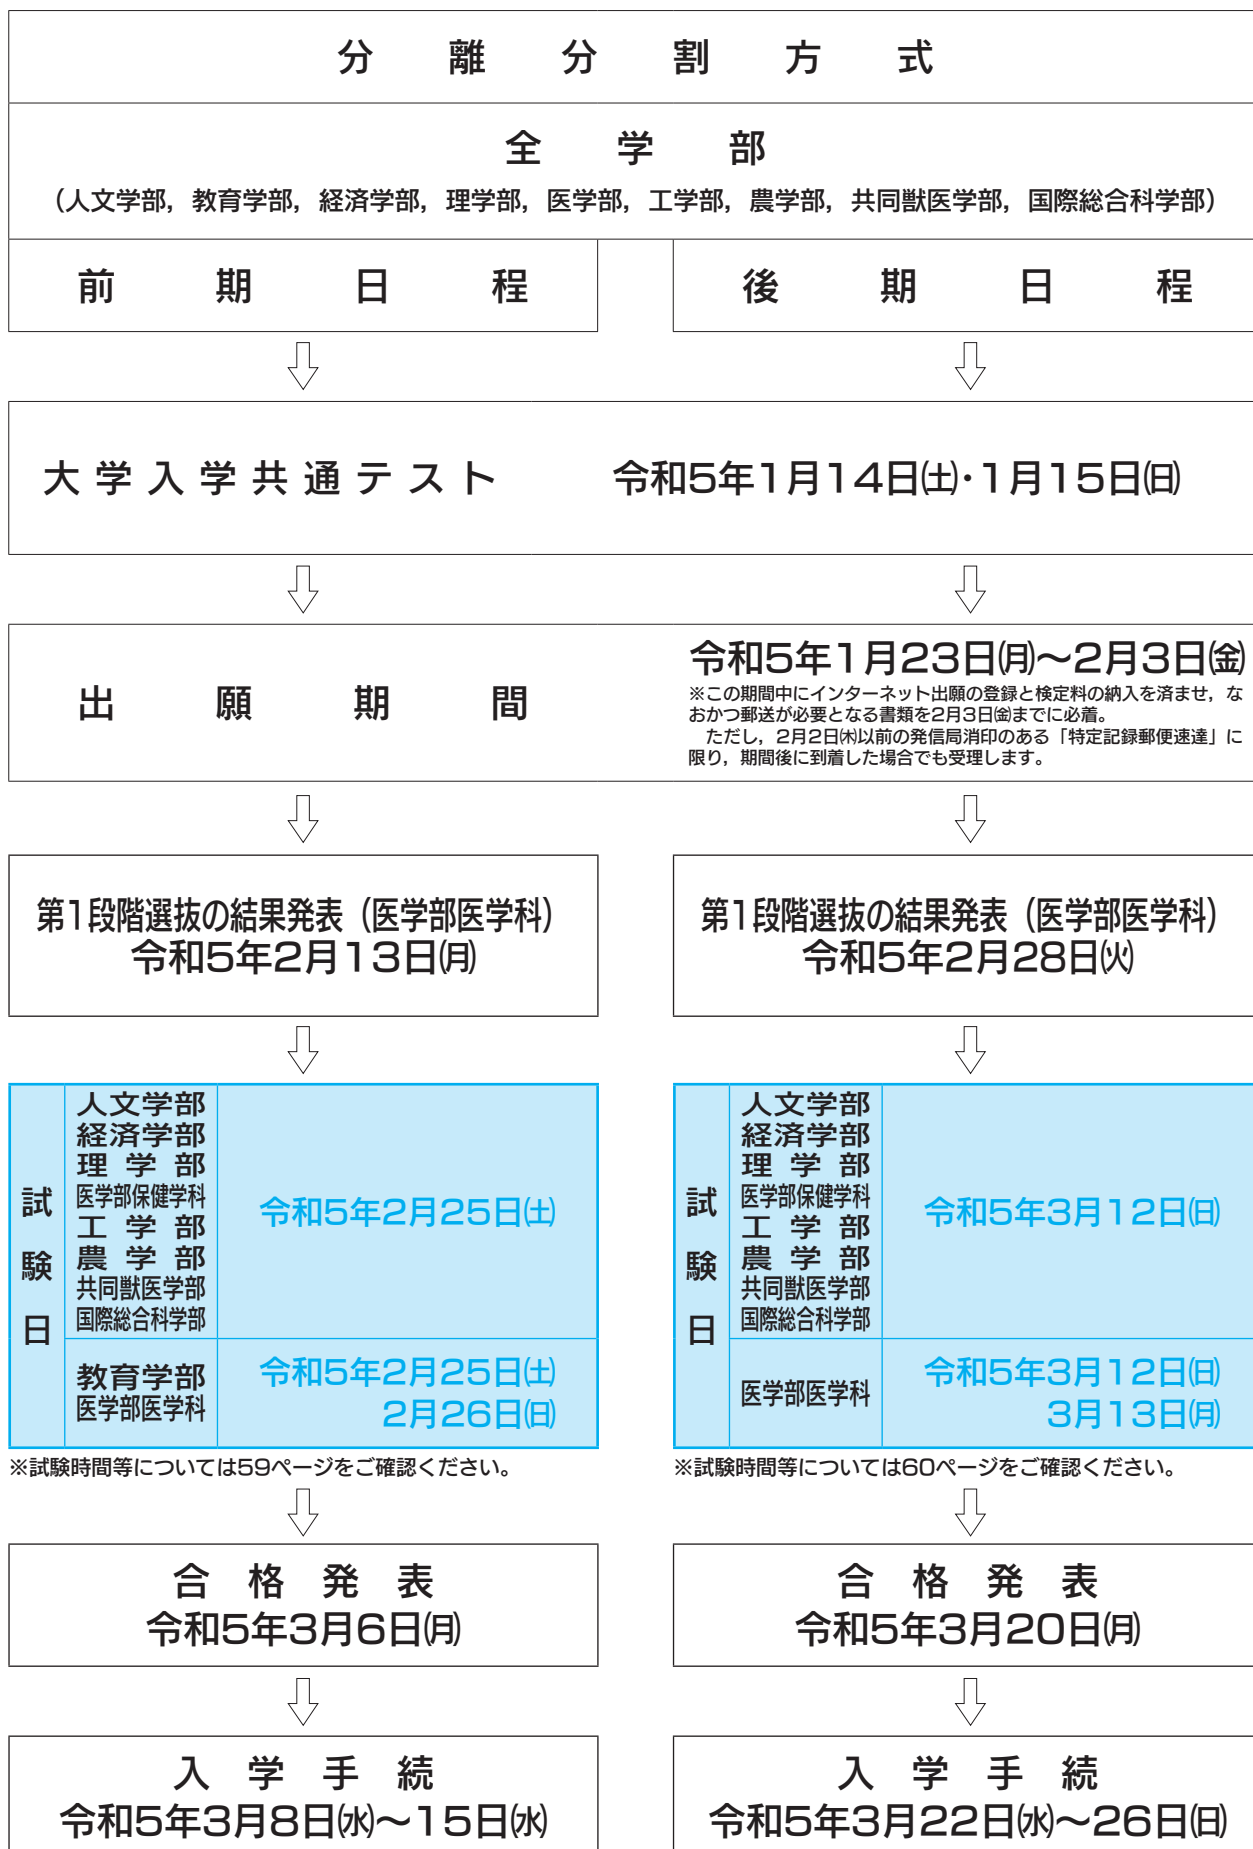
分 離 分 割 方 式

全 学 部

（人文学部，教育学部，経済学部，理学部，医学部，工学部，農学部，共同獣医学部，国際総合科学部）

前 期 日 程

後 期 日 程

大学入学共通テスト 令和5年1月14日㈯・1月15日㈰

出 願 期 間

令和5年1月23日㈪～2月3日㈮
※この期間中にインターネット出願の登録と検定料の納入を済ませ，なおかつ郵送が必要となる書類を2月3日㈮までに必着。
ただし，2月2日㈭以前の発信局消印のある「特定記録郵便速達」に限り，期間後に到着した場合でも受理します。

第1段階選抜の結果発表（医学部医学科）
令和5年2月13日㈪

第1段階選抜の結果発表（医学部医学科）
令和5年2月28日㈫

| 試験日 | 人文学部 経済学部 理学部 医学部保健学科 工学部 農学部 共同獣医学部 国際総合科学部 | 令和5年2月25日㈯ |
|---|---|---|
| | 教育学部 医学部医学科 | 令和5年2月25日㈯ 2月26日㈰ |

※試験時間等については59ページをご確認ください。

| 試験日 | 人文学部 経済学部 理学部 医学部保健学科 工学部 農学部 共同獣医学部 国際総合科学部 | 令和5年3月12日㈰ |
|---|---|---|
| | 医学部医学科 | 令和5年3月12日㈰ 3月13日㈪ |

※試験時間等については60ページをご確認ください。

合 格 発 表
令和5年3月6日㈪

合 格 発 表
令和5年3月20日㈪

入 学 手 続
令和5年3月8日㈬～15日㈬

入 学 手 続
令和5年3月22日㈬～26日㈰